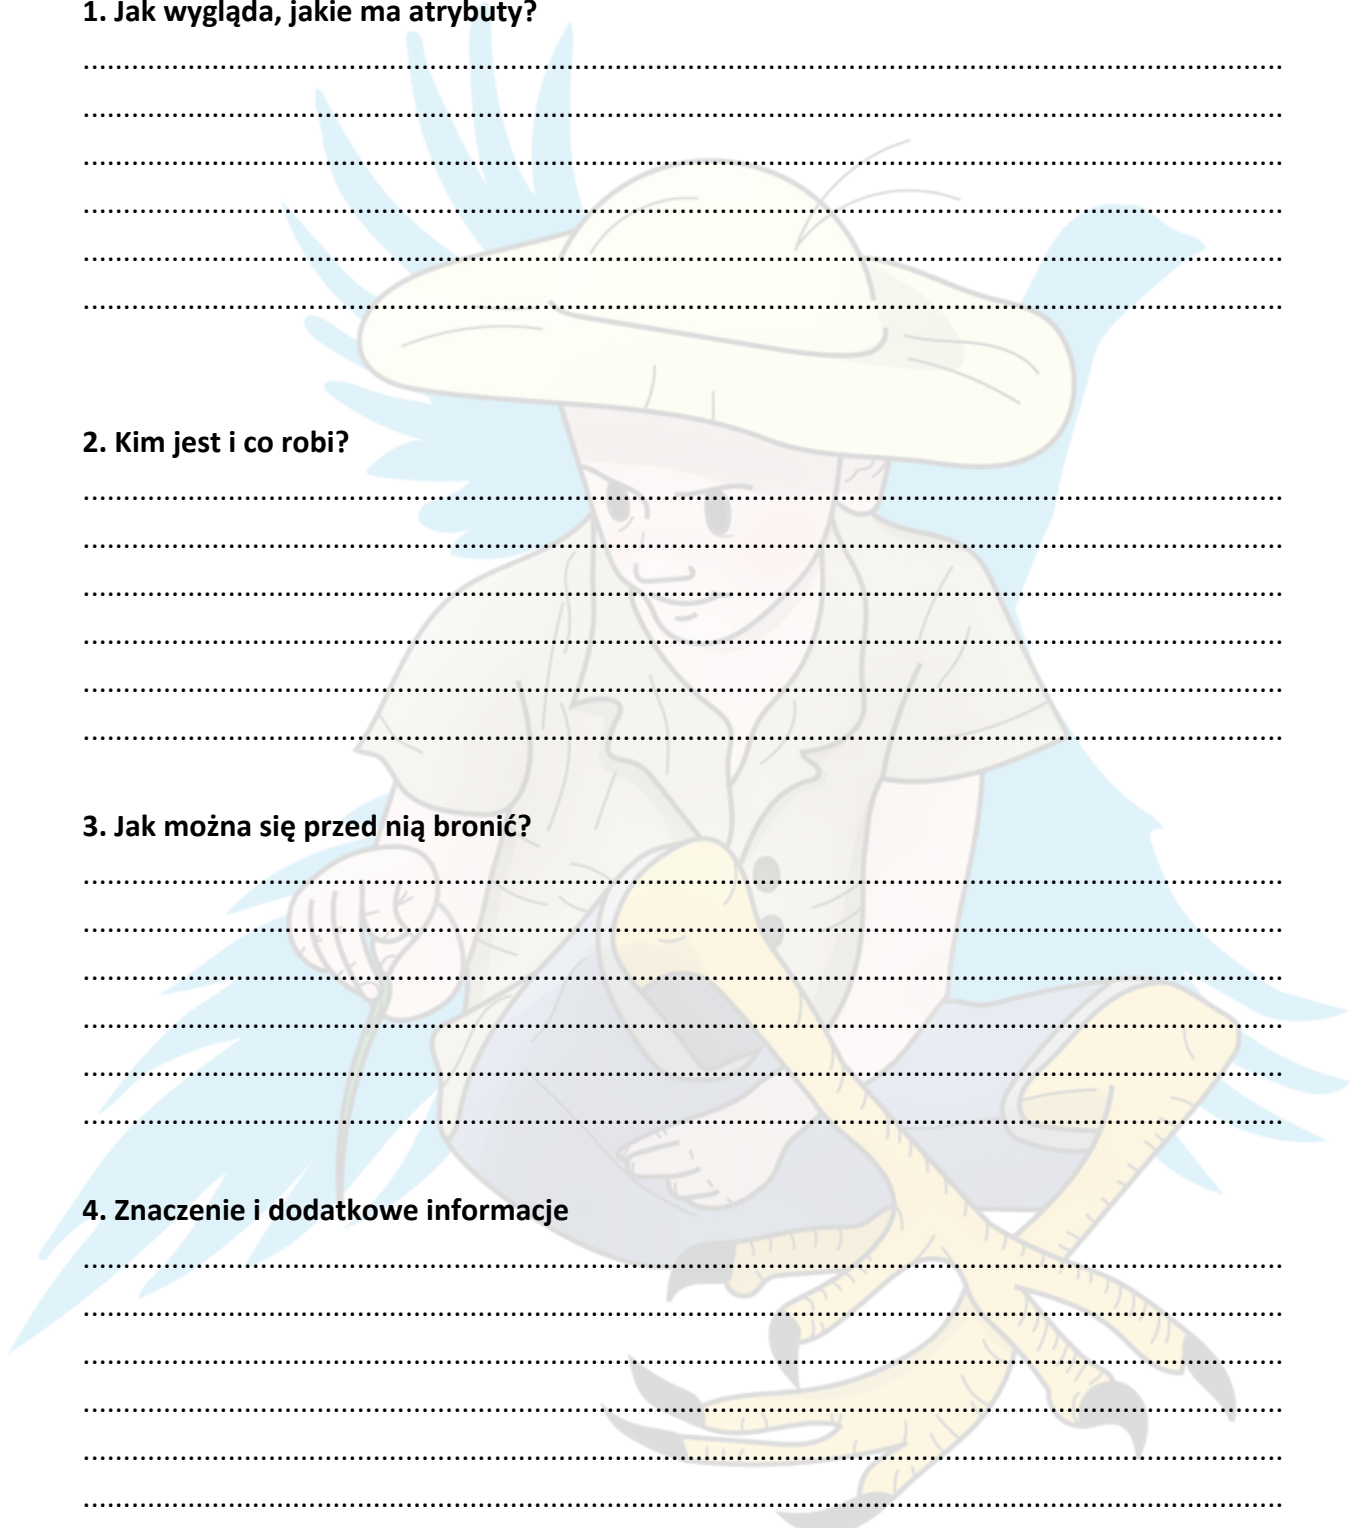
1. Jak wygląda, jakie ma atrybuty?

............................................................................................................................................
............................................................................................................................................
............................................................................................................................................
............................................................................................................................................
............................................................................................................................................
............................................................................................................................................

2. Kim jest i co robi?

............................................................................................................................................
............................................................................................................................................
............................................................................................................................................
............................................................................................................................................
............................................................................................................................................
............................................................................................................................................

3. Jak można się przed nią bronić?

............................................................................................................................................
............................................................................................................................................
............................................................................................................................................
............................................................................................................................................
............................................................................................................................................
............................................................................................................................................

4. Znaczenie i dodatkowe informacje

............................................................................................................................................
............................................................................................................................................
............................................................................................................................................
............................................................................................................................................
............................................................................................................................................
............................................................................................................................................